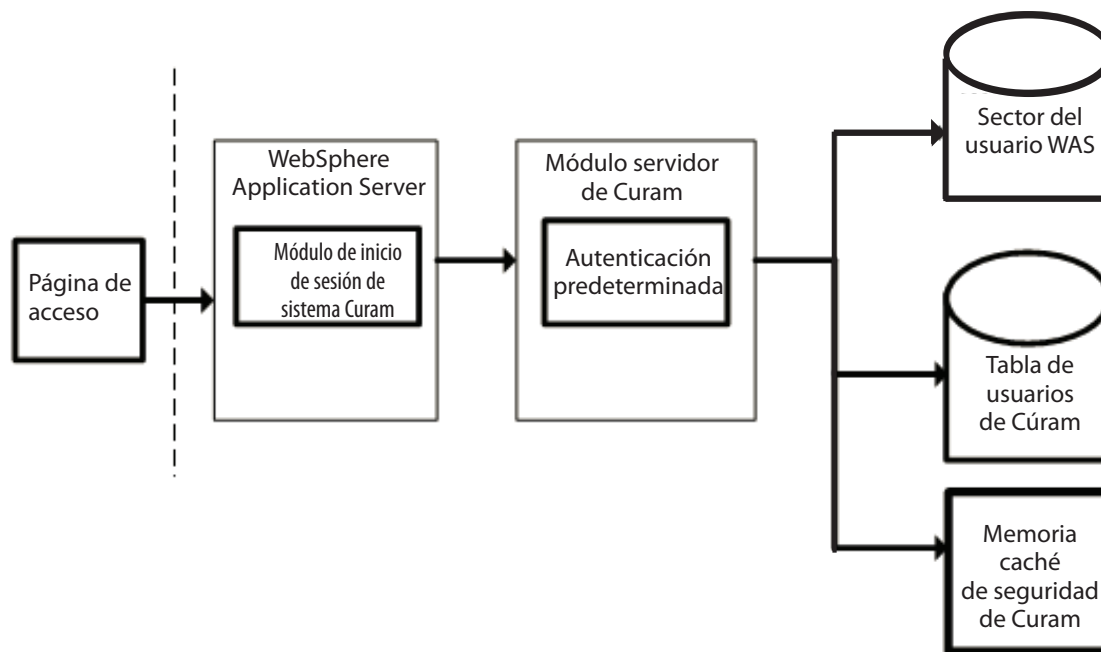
Página de acceso

WebSphere Application Server

Módulo de inicio de sesión de sistema Curam

Módulo servidor de Curam

Autenticación predeterminada

Sector del usuario WAS

Tabla de usuarios de Cúram

Memoria caché de seguridad de Curam